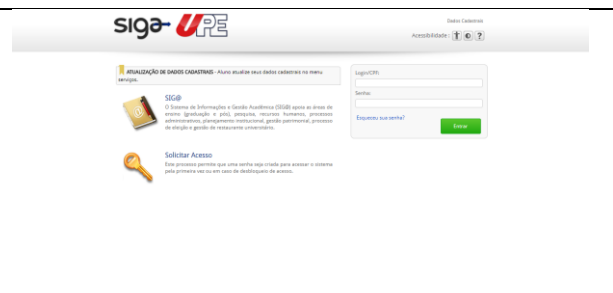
siga UPE

Dados Cadastrais

Acessibilidade : ? 

ATUALIZAÇÃO DE DADOS CADASTRAIS - Aluno atualize seus dados cadastrais no menu serviços.

SIG@

O Sistema de Informações e Gestão Acadêmica (SIG@) apoia as áreas de ensino (graduação e pós), pesquisa, recursos humanos, processos administrativos, planejamento institucional, gestão patrimonial, processo de eleição e gestão de restaurante universitário.

Solicitar Acesso

Este processo permite que uma senha seja criada para acessar o sistema pela primeira vez ou em caso de desbloqueio de acesso.

Login/CPF:

Senha:

Esqueceu sua senha?

Entrar